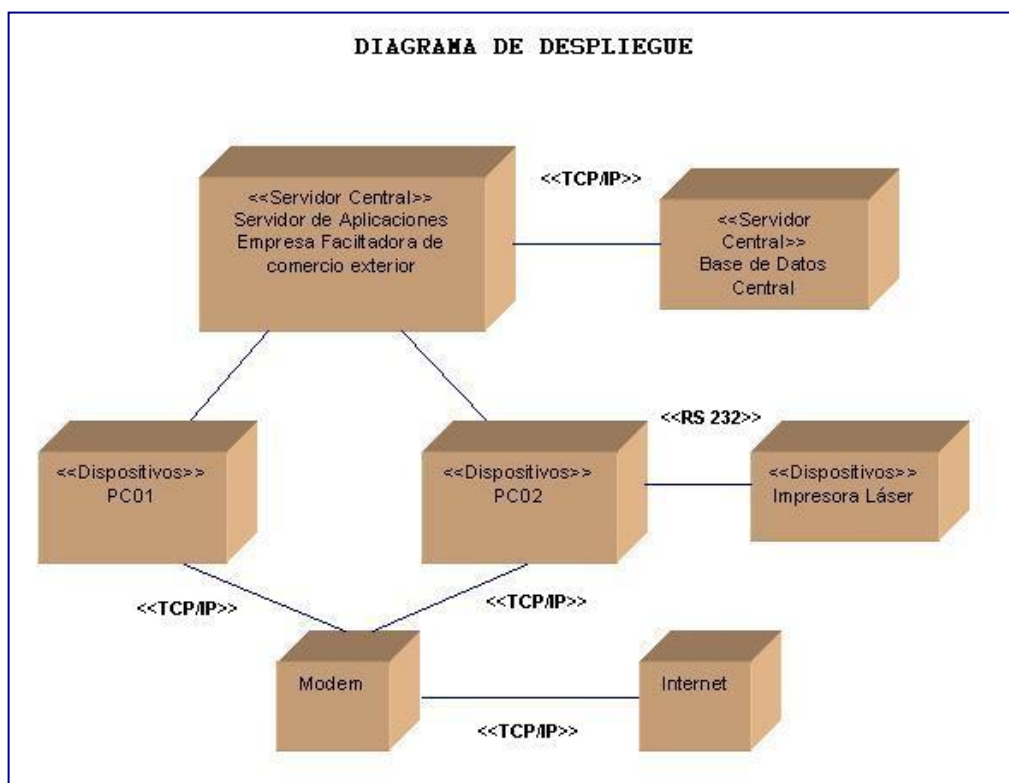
DIAGRAMA DE DESPLIEGUE

<<Servidor Central>>
Servidor de Aplicaciones
Empresa Facilitadora de
comercio exterior

<<TCP/IP>>

<<Servidor Central>>
Base de Datos
Central

<<RS 232>>

<<Dispositivos>>
PC01

<<Dispositivos>>
PC02

<<Dispositivos>>
Impresora Láser

<<TCP/IP>>

<<TCP/IP>>

Modem

Internet

<<TCP/IP>>